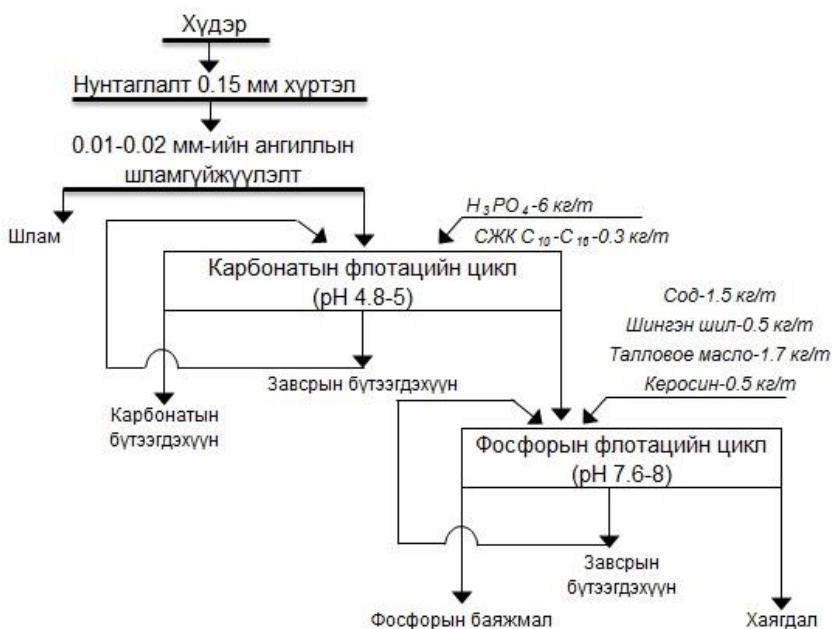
Хүдэр

Нунтаглалт 0.15 мм хүртэл

0.01-0.02 мм-ийн ангиллын шламгүйжүүлэлт

Шлам

$H_3PO_4$-6 кг/т

СЖК $C_{10}$-$C_{16}$-0.3 кг/т

Карбонатын флотацийн цикл (pH 4.8-5)

Сод-1.5 кг/т

Шингэн шил-0.5 кг/т

Талловое масло-1.7 кг/т

Керосин-0.5 кг/т

Завсрын бүтээгдэхүүн

Карбонатын бүтээгдэхүүн

Фосфорын флотацийн цикл (pH 7.6-8)

Завсрын бүтээгдэхүүн

Фосфорын баяжмал

Хаягдал